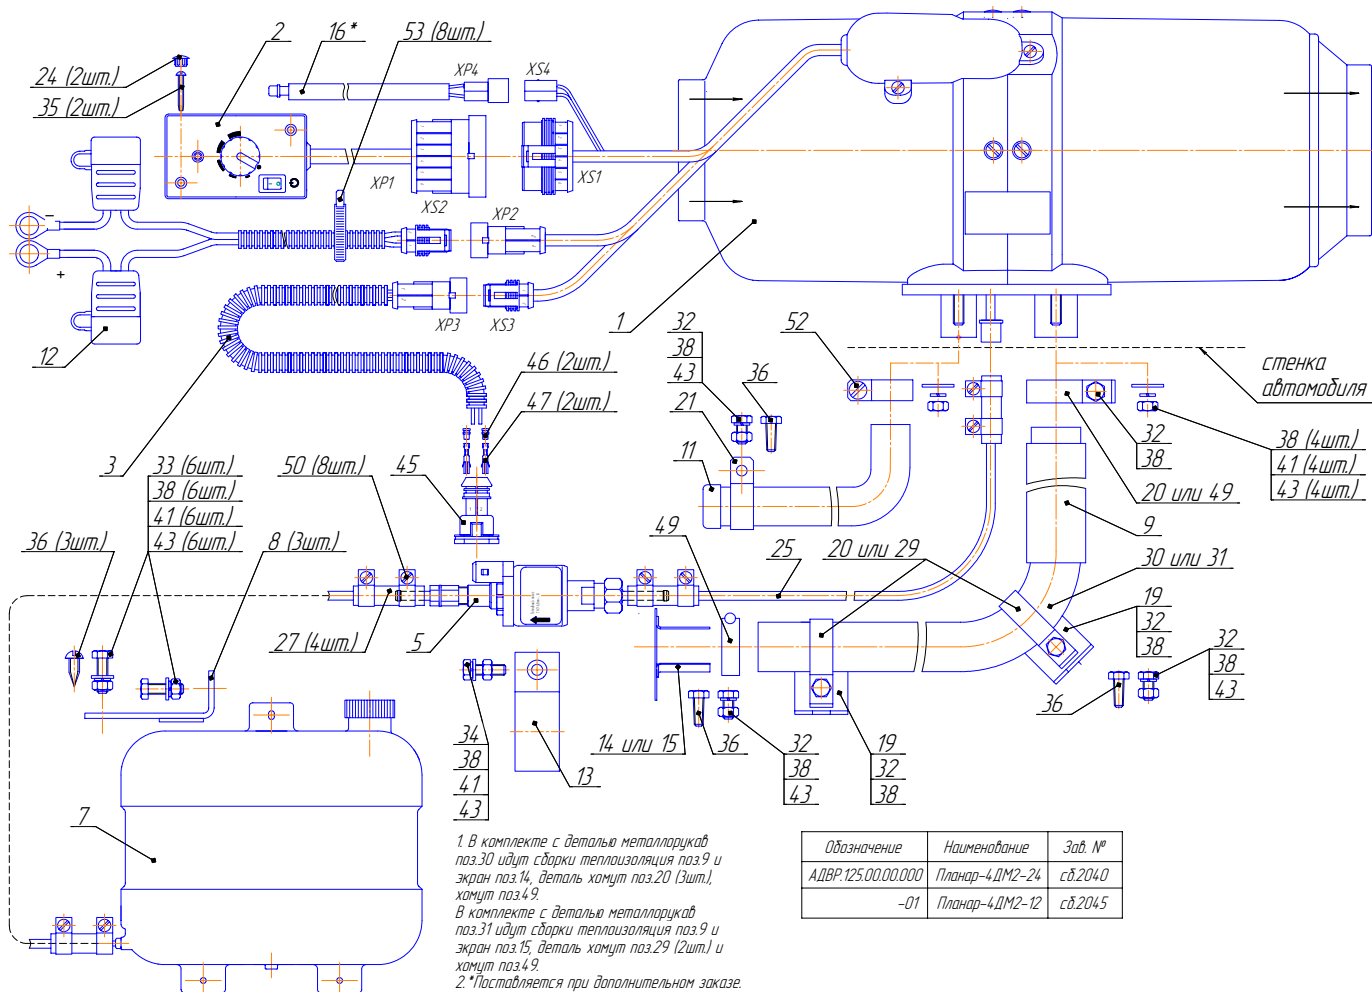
24 (2шт.)
35 (2шт.)
2
16*
53 (8шт.)
XP4
XS4
XP1
XS1
XS2
XP2
XP3
XS3
12
+
1
3
46 (2шт.)
47 (2шт.)
32
38
43
36
52
стенка автомобиля
21
11
32
38
38 (4шт.)
41 (4шт.)
43 (4шт.)
20 или 49
9
33 (6шт.)
38 (6шт.)
41 (6шт.)
43 (6шт.)
50 (8шт.)
45
36 (3шт.)
8 (3шт.)
49
25
20 или 29
30 или 31
19
32
38
32
38
43
27 (4шт.)
5
36
34
38
41
43
13
14 или 15
36
32
38
43
19
32
38
7
1. В комплекте с деталью металлорукав поз.30 идут сборки теплоизоляция поз.9 и экран поз.14, деталь хомут поз.20 (3шт.), хомут поз.49.
В комплекте с деталью металлорукав поз.31 идут сборки теплоизоляция поз.9 и экран поз.15, деталь хомут поз.29 (2шт.) и хомут поз.49.
2. *Поставляется при дополнительном заказе.

| Обозначение | Наименование | Зав. № |
|---|---|---|
| АДВР.125.00.00.000 | Планар-4ДМ2-24 | сб.2040 |
| -01 | Планар-4ДМ2-12 | сб.2045 |